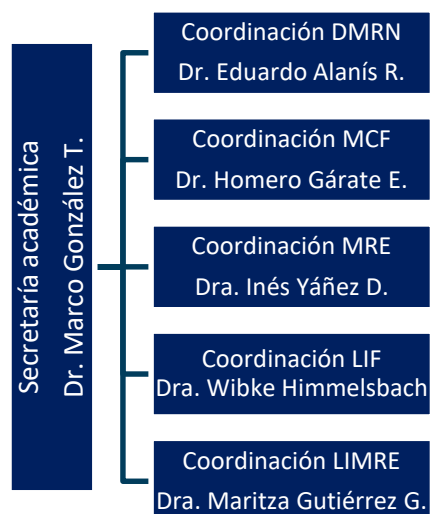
Secretaría académica
Dr. Marco González T.

Coordinación DMRN
Dr. Eduardo Alanís R.

Coordinación MCF
Dr. Homero Gárate E.

Coordinación MRE
Dra. Inés Yáñez D.

Coordinación LIF
Dra. Wibke Himmelsbach

Coordinación LIMRE
Dra. Maritza Gutiérrez G.